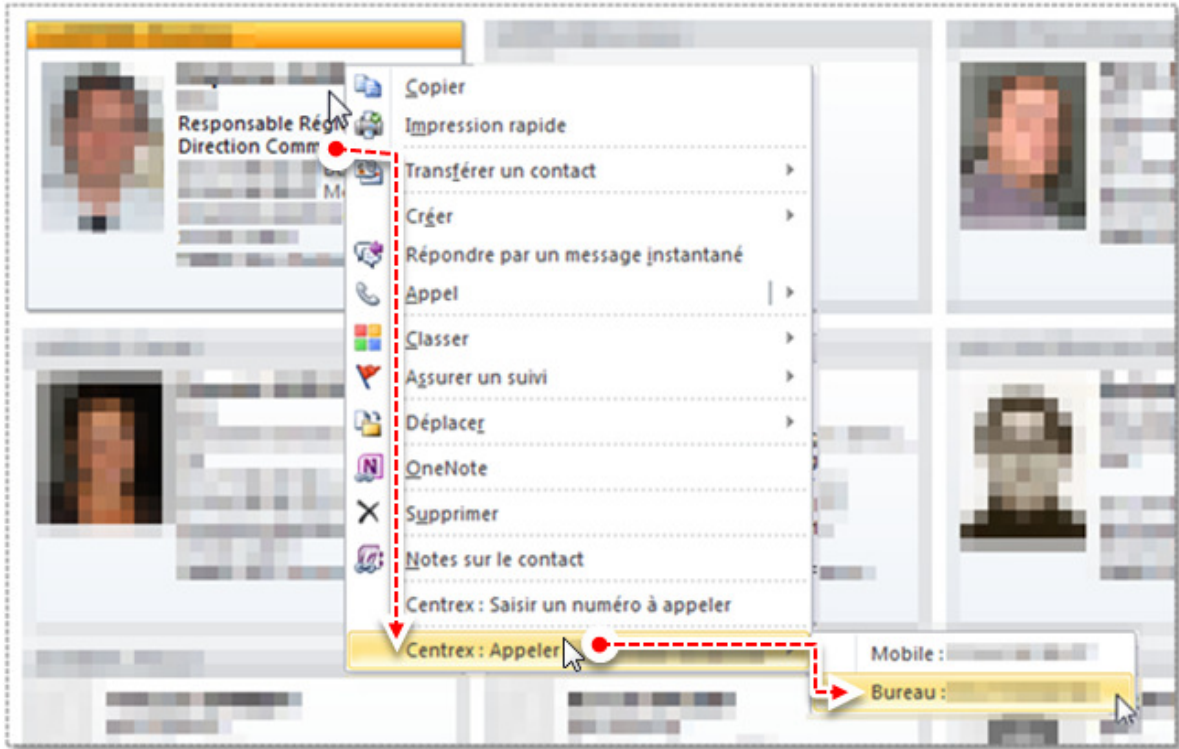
Responsable Régi
Direction Comm

Copier
Impression rapide
Transférer un contact
Créer
Répondre par un message instantané
Appel
Classer
Assurer un suivi
Déplacer
OneNote
Supprimer
Notes sur le contact
Centrex : Saisir un numéro à appeler
Centrex : Appeler

Mobile :
Bureau :